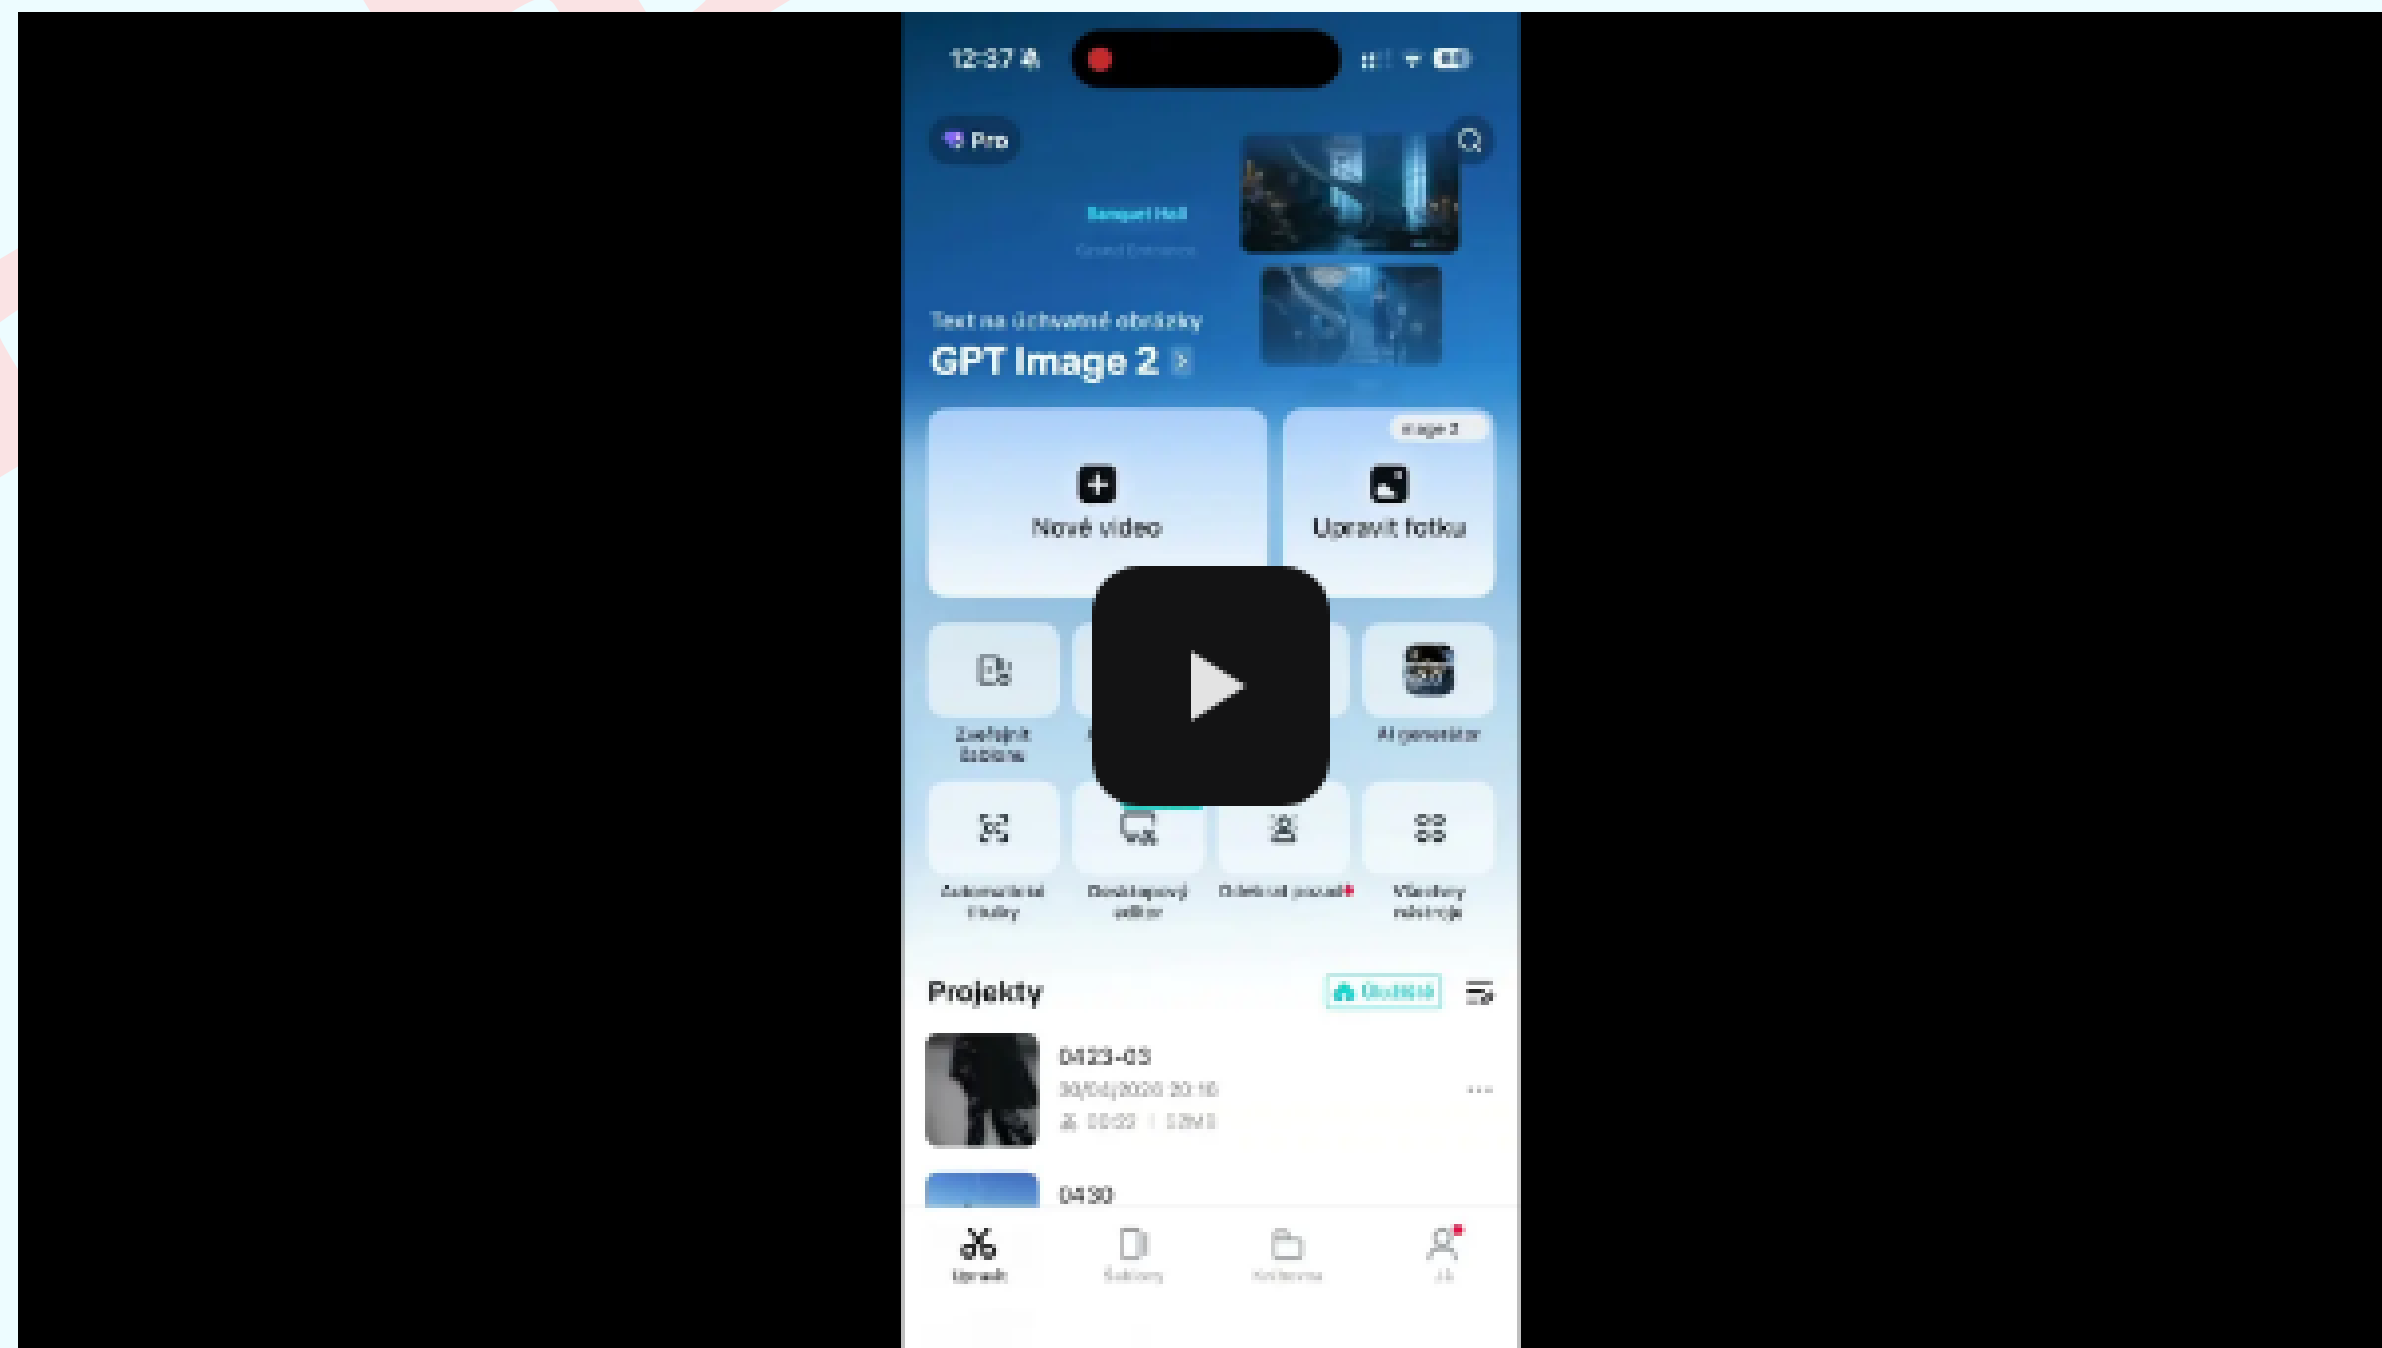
12:37

Pro

Banquet Hall

Text na úchvatné obrázky

GPT Image 2

Image 2

Nové video

Upravit fotku

Zveřejnit šablonu

AI generátor

Automatické titulky

Desktopový editor

Odebrat pozadí

Všechny nástroje

Projekty

Úložiště

0423-03

30/04/2026 20:10

00:02 | 12MB

0430

Upravit

Šablony

Knihovna

Já